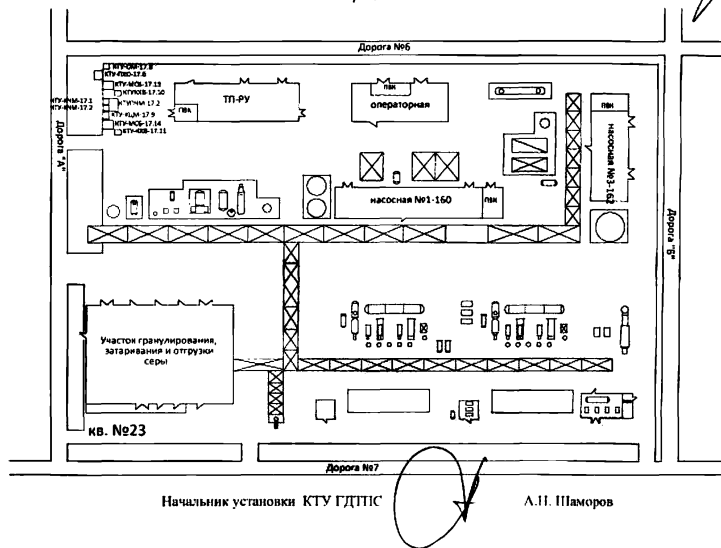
Дорога №6

КТУ-ОМ-17.8
КТУ-ПКО-17.6
КТУ-МОБ-17.13
КТУКОБ-17.10
КТУ-ИЧМ-17.1
КТУ-ИЧМ-17.2
К"У-ИЧМ-17.2
КТУ-КЦМ-17.9
КТУ-МОБ-17.14
КТУ-ОКВ-17.11

ПВК
ТП-РУ

ПВК
операторная

ПВК
насосная №3-162

Дорога "А"

насосная №1-160
ПВК

Дорога "В"

Участок гранулирования, затаривания и отгрузки серы

кв. №23

Дорога №7

Начальник установки КТУ ГДТПС

А.Н. Шаморов